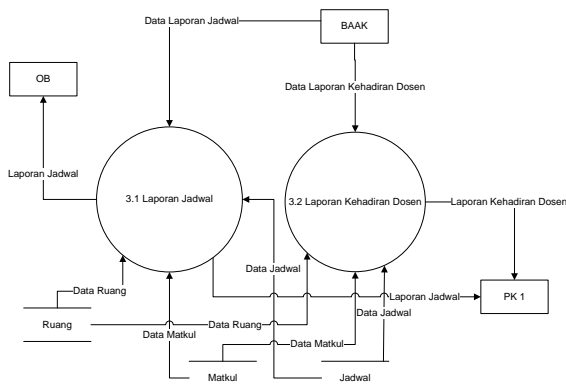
Data Laporan Jadwal

BAAK

OB

Data Laporan Kehadiran Dosen

Laporan Jadwal

3.1 Laporan Jadwal

3.2 Laporan Kehadiran Dosen

Laporan Kehadiran Dosen

Data Jadwal

Data Ruang

Laporan Jadwal

PK 1

Ruang

Data Ruang

Data Jadwal

Data Matkul

Data Matkul

Matkul

Jadwal